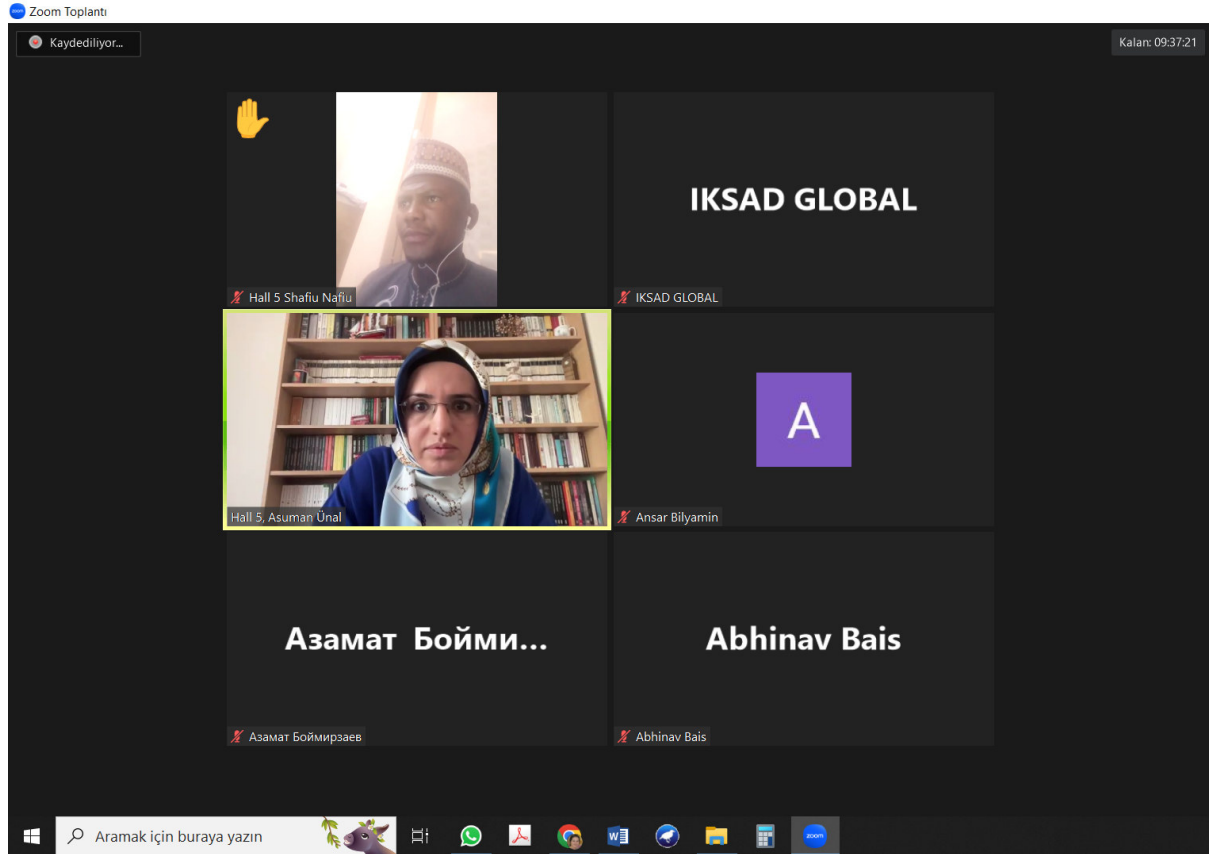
Zoom Toplantı

Kaydediliyor...

Kalan: 09:37:21

Hall 5 Shafiu Nafiu

IKSAD GLOBAL

IKSAD GLOBAL

Hall 5, Asuman Ünal

A

Ansar Bilyamin

Азамат Бойми...

Азамат Боймирзаев

Abhinav Bais

Abhinav Bais

Aramak için buraya yazın